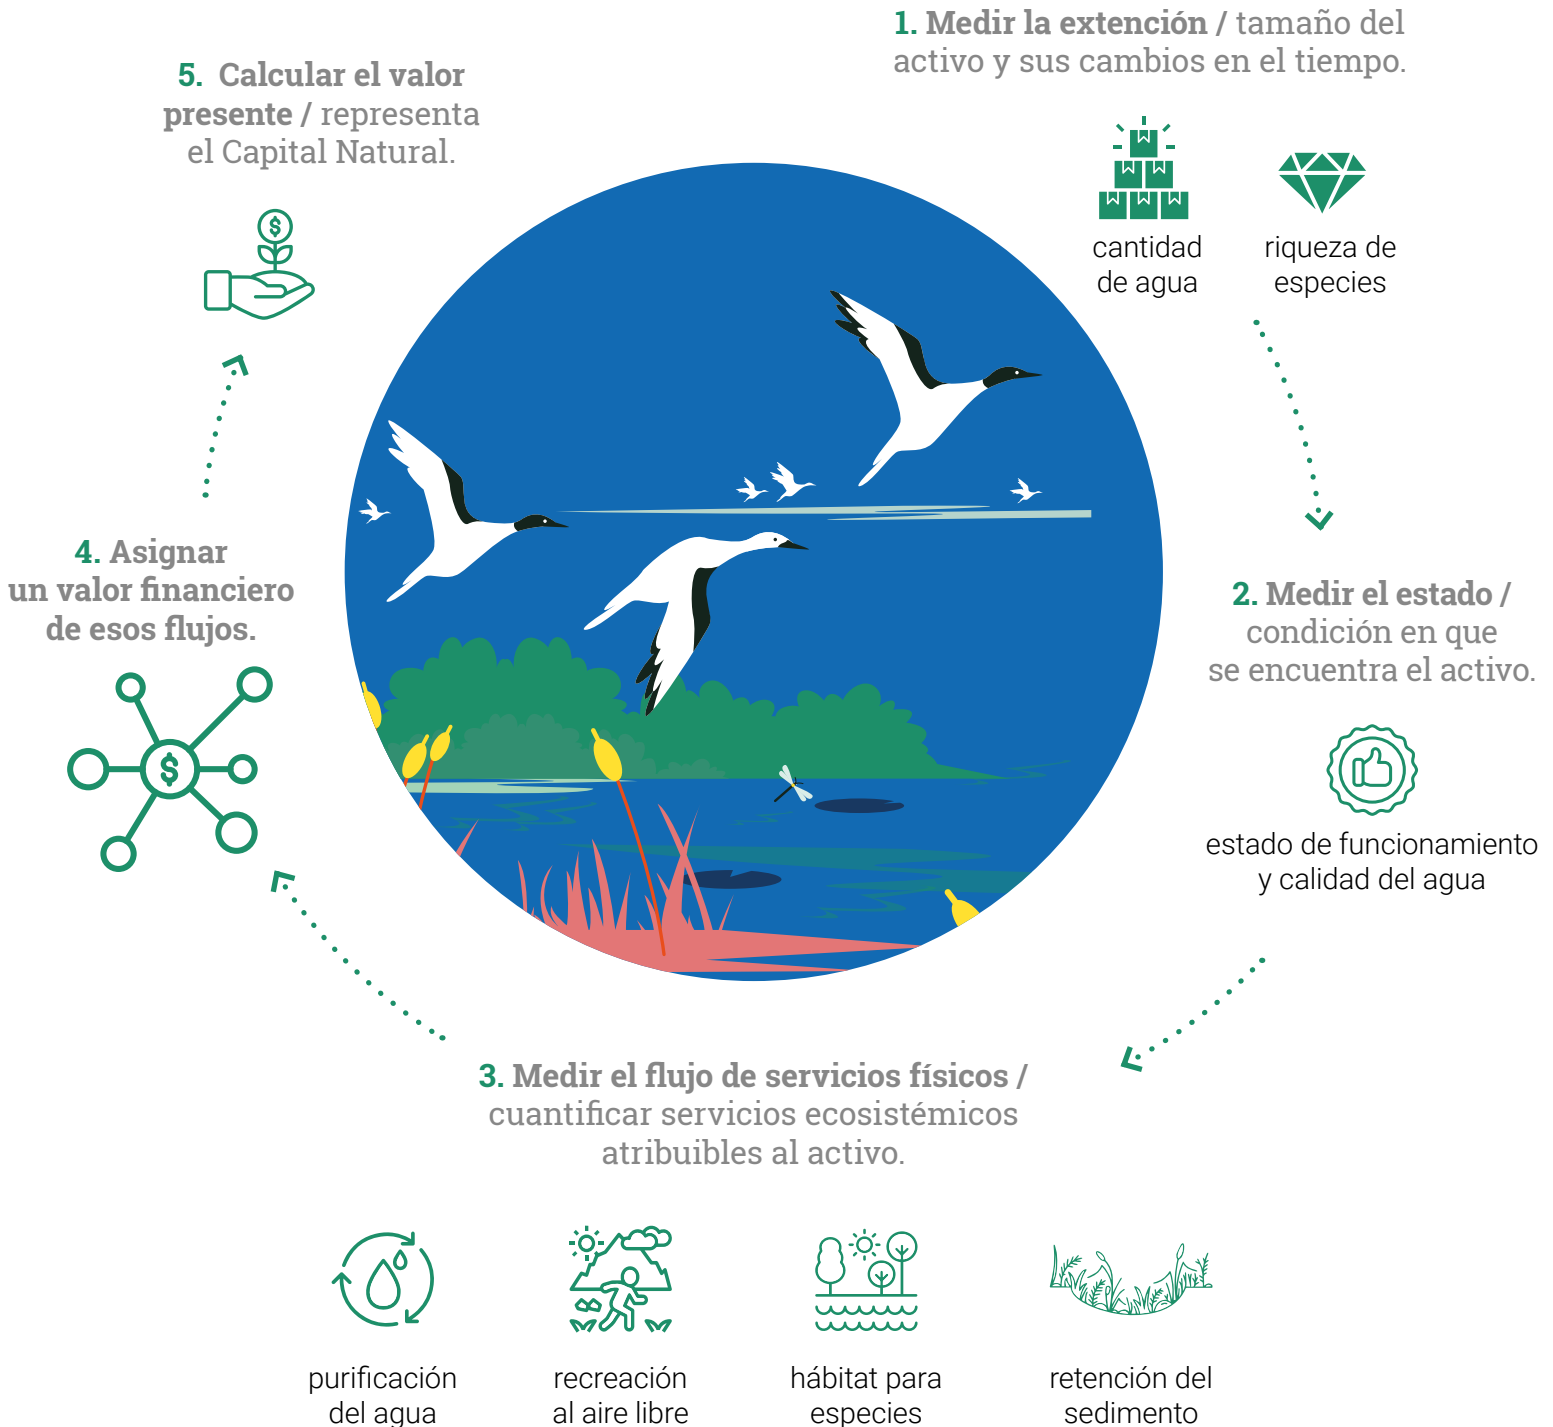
1. Medir la extención / tamaño del activo y sus cambios en el tiempo.

cantidad de agua

riqueza de especies

2. Medir el estado / condición en que se encuentra el activo.

estado de funcionamiento y calidad del agua

3. Medir el flujo de servicios físicos / cuantificar servicios ecosistémicos atribuibles al activo.

purificación del agua

recreación al aire libre

hábitat para especies

retención del sedimento

4. Asignar un valor financiero de esos flujos.

5. Calcular el valor presente / representa el Capital Natural.